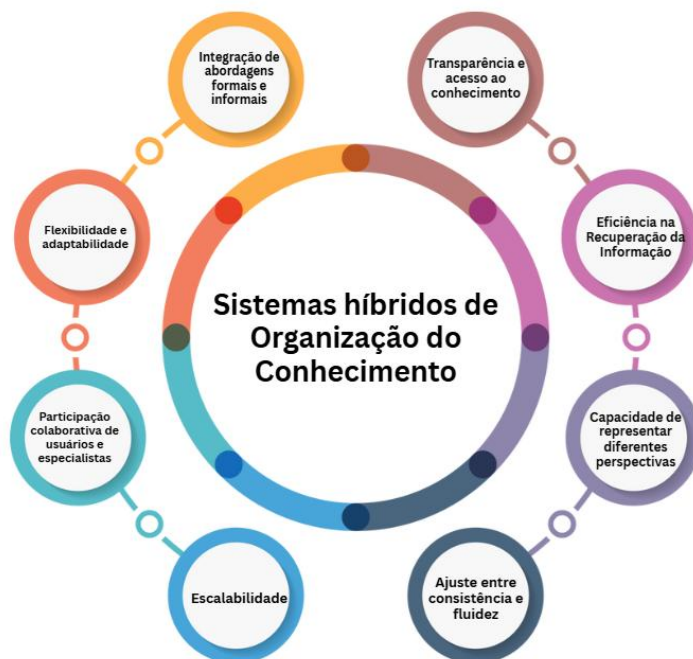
Sistemas híbridos de Organização do Conhecimento

Integração de abordagens formais e informais

Transparência e acesso ao conhecimento

Eficiência na Recuperação da Informação

Capacidade de representar diferentes perspectivas

Ajuste entre consistência e fluidez

Escalabilidade

Participação colaborativa de usuários e especialistas

Flexibilidade e adaptabilidade